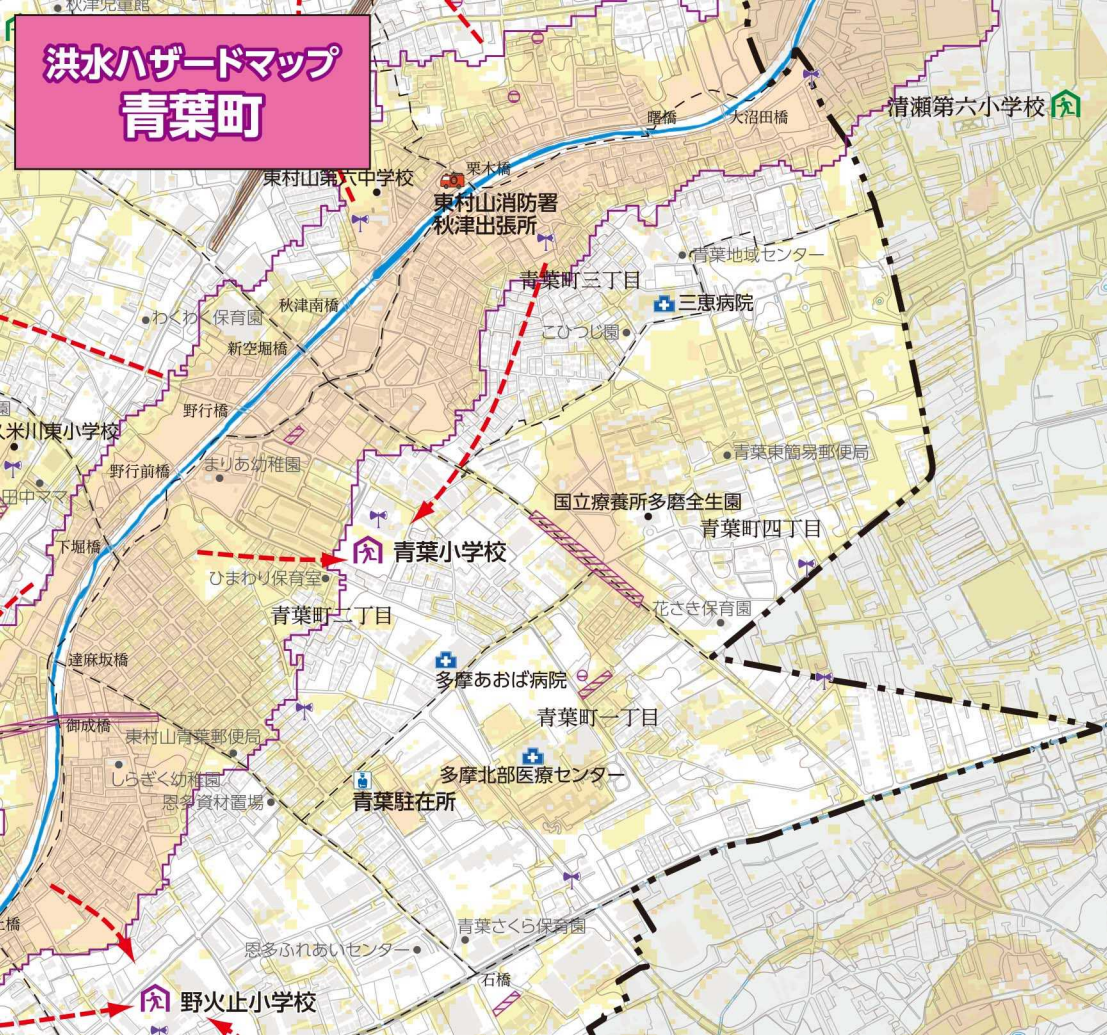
洪水ハザードマップ
青葉町

秋津児童館
清瀬第六小学校
曙橋
大沼田橋
栗木橋
東村山第六中学校
東村山消防署
秋津出張所
青葉地域センター
青葉町三丁目
三恵病院
こひつじ園
わくわく保育園
秋津南橋
新空堀橋
野行橋
久米川東小学校
野行前橋
まりあ幼稚園
田中ママ
青葉東簡易郵便局
国立療養所多磨全生園
青葉町四丁目
下堀橋
青葉小学校
ひまわり保育室
青葉町二丁目
花さき保育園
達麻坂橋
多摩あおば病院
青葉町一丁目
御成橋
東村山青葉郵便局
しらぎく幼稚園
恩多資材置場
多摩北部医療センター
青葉駐在所
青葉さくら保育園
恩多ふれあいセンター
石橋
野火止小学校